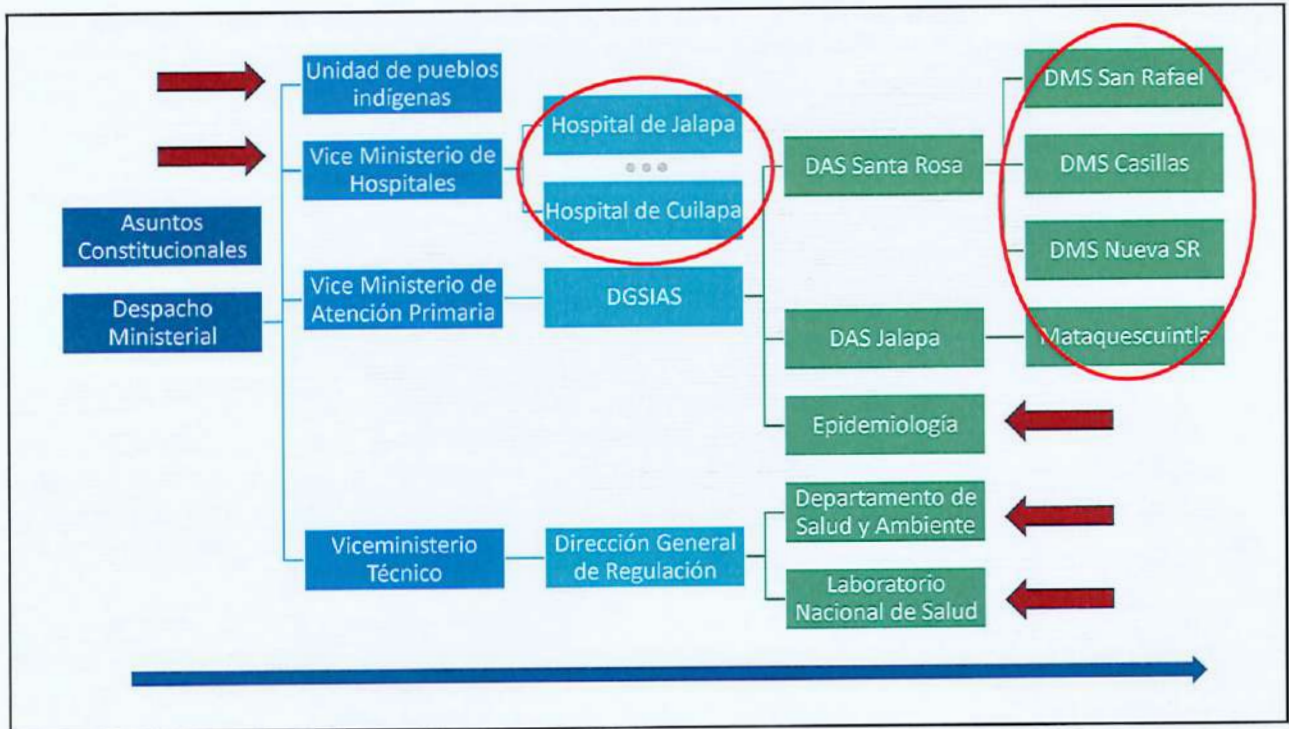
Asuntos Constitucionales

Despacho Ministerial

Unidad de pueblos indígenas

Vice Ministerio de Hospitales

Vice Ministerio de Atención Primaria

Viceministerio Técnico

Hospital de Jalapa

Hospital de Cuilapa

DGSIAS

Dirección General de Regulación

DAS Santa Rosa

DAS Jalapa

Epidemiología

Departamento de Salud y Ambiente

Laboratorio Nacional de Salud

DMS San Rafael

DMS Casillas

DMS Nueva SR

Mataquescuintla